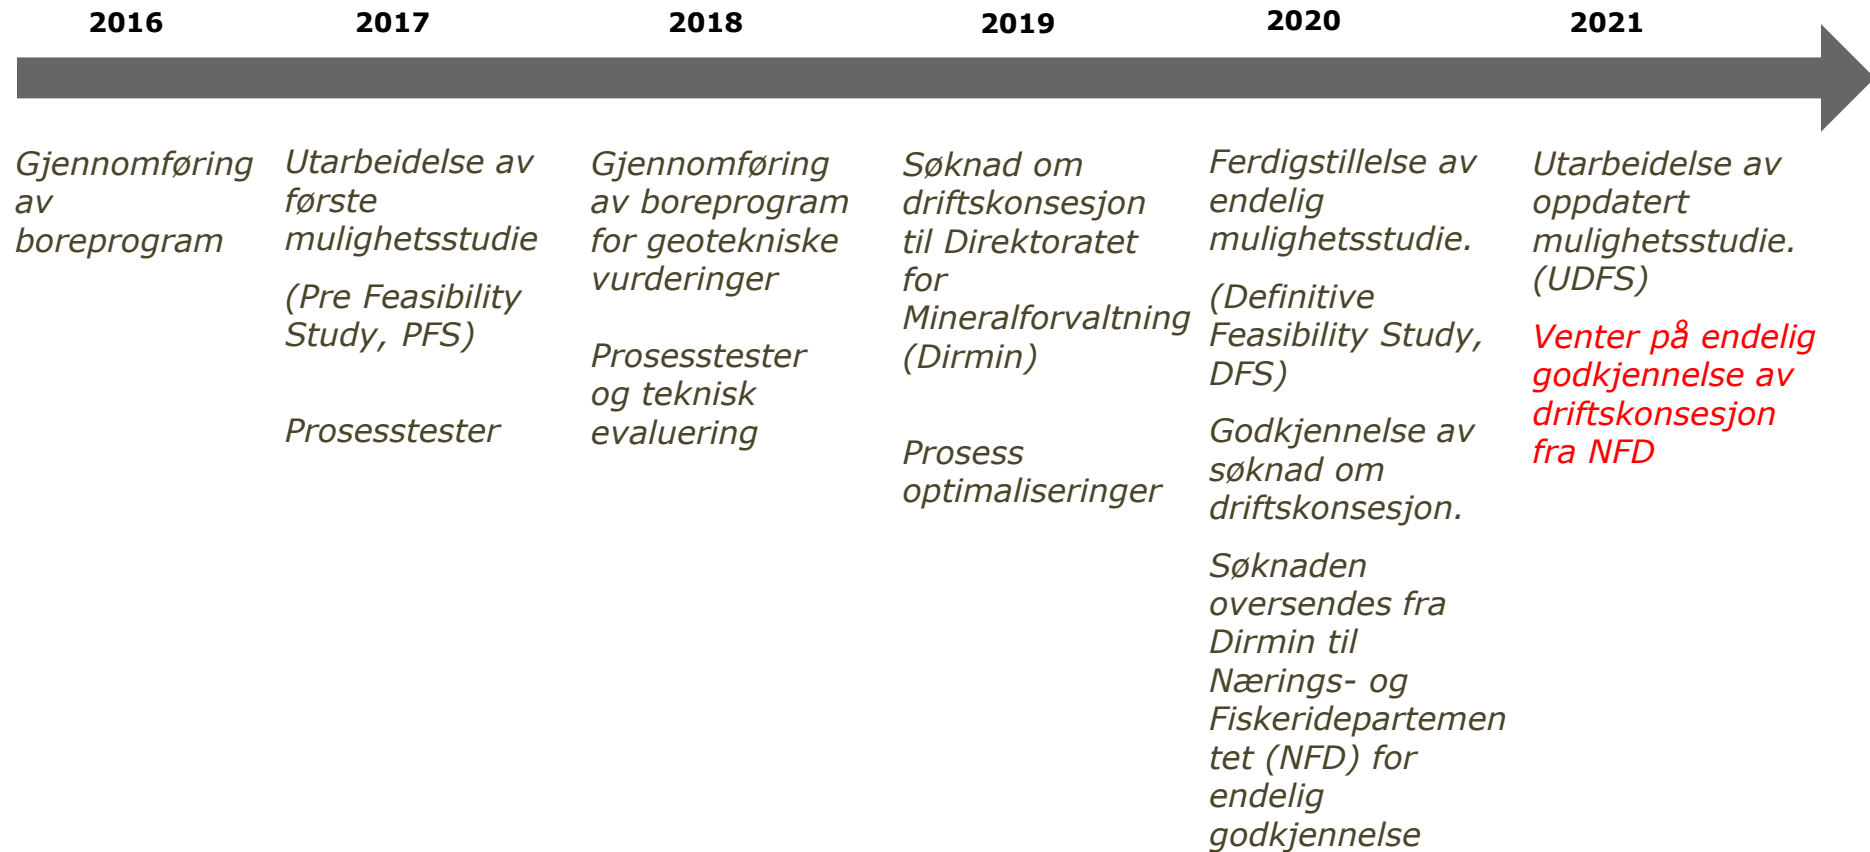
2016

Gjennomføring av boreprogram

2017

Utarbeidelse av første mulighetsstudie

(Pre Feasibility Study, PFS)

Prosesstester

2018

Gjennomføring av boreprogram for geotekniske vurderinger

Prosesstester og teknisk evaluering

2019

Søknad om driftskonsesjon til Direktoratet for Mineralforvaltning (Dirmin)

Prosess optimaliseringer

2020

Ferdigstillelse av endelig mulighetsstudie.

(Definitive Feasibility Study, DFS)

Godkjennelse av søknad om driftskonsesjon.

Søknaden oversendes fra Dirmin til Nærings- og Fiskeridepartementet (NFD) for endelig godkjennelse

2021

Utarbeidelse av oppdatert mulighetsstudie. (UDFS)

Venter på endelig godkjennelse av driftskonsesjon fra NFD